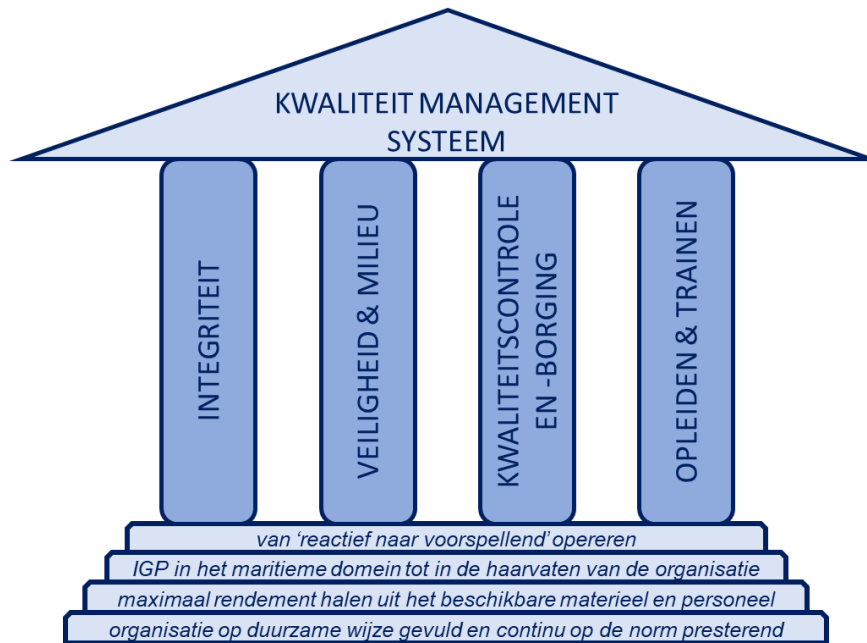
KWALITEIT MANAGEMENT SYSTEEM

INTEGRITEIT

VEILIGHEID & MILIEU

KWALITEITSCONTROLE EN -BORGING

OPLEIDEN & TRAINEN

van 'reactief naar voorspellend' opereren

IGP in het maritieme domein tot in de haarvaten van de organisatie

maximaal rendement halen uit het beschikbare materieel en personeel

organisatie op duurzame wijze gevuld en continu op de norm presterend